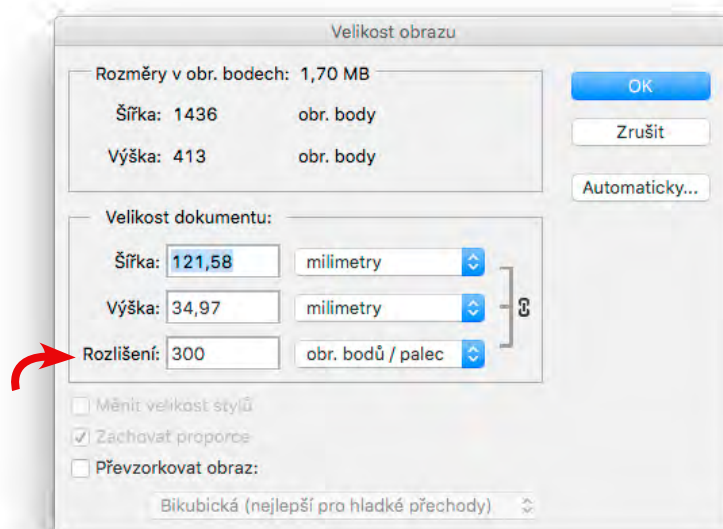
Velikost obrazu

Rozměry v obr. bodech: 1,70 MB

Šířka: 1436 obr. body

Výška: 413 obr. body

OK

Zrušit

Automaticky...

Velikost dokumentu:

Šířka: 121,58 milimetry

Výška: 34,97 milimetry

Rozlišení: 300 obr. bodů / palec

Měnit velikost stylů

Zachovat proporce

Převzorkovat obraz:

Bikubická (nejlepší pro hladké přechody)